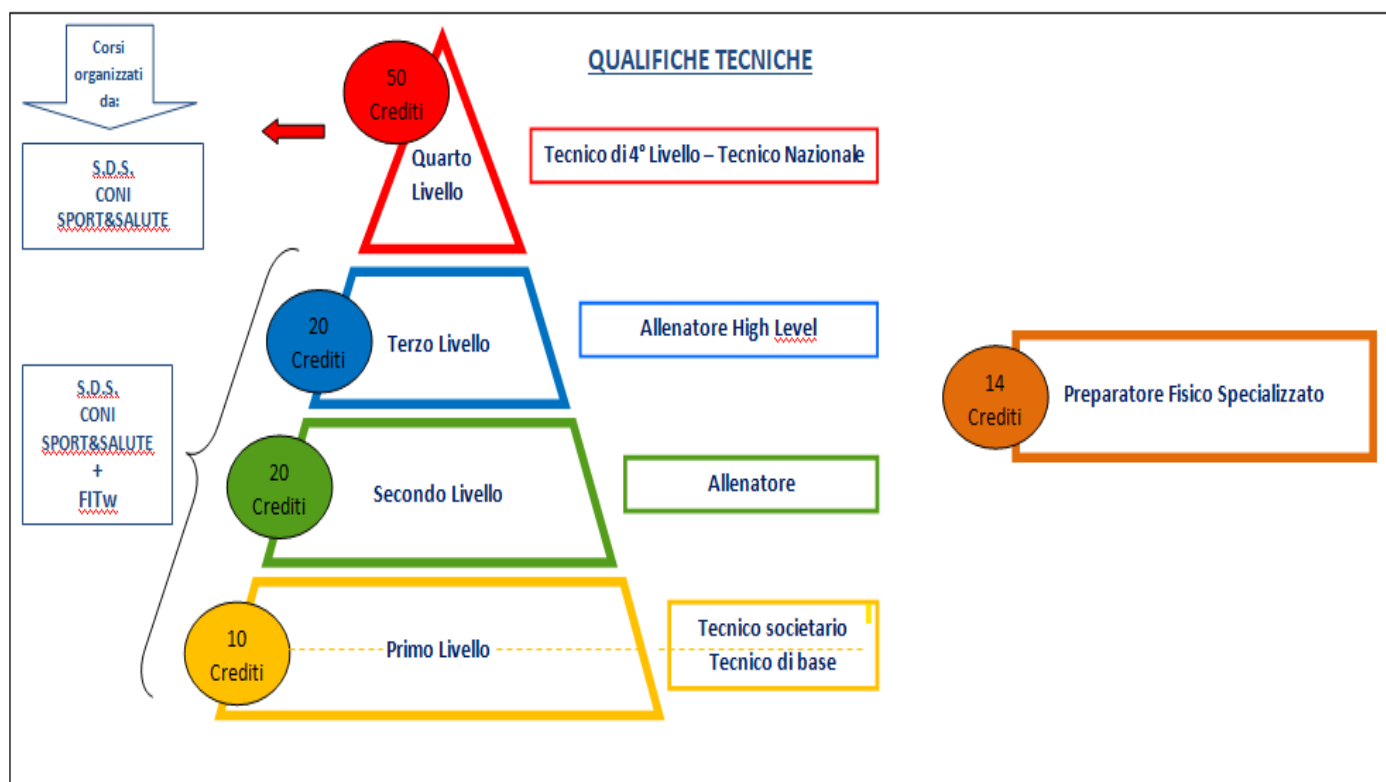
Corsi organizzati da:

S.D.S.
CONI
SPORT&SALUTE

QUALIFICHE TECNICHE

50 Crediti

Quarto Livello

Tecnico di 4° Livello – Tecnico Nazionale

20 Crediti

Terzo Livello

Allenatore High Level

14 Crediti

Preparatore Fisico Specializzato

S.D.S.
CONI
SPORT&SALUTE
+
FITw

20 Crediti

Secondo Livello

Allenatore

10 Crediti

Primo Livello

Tecnico societario
Tecnico di base